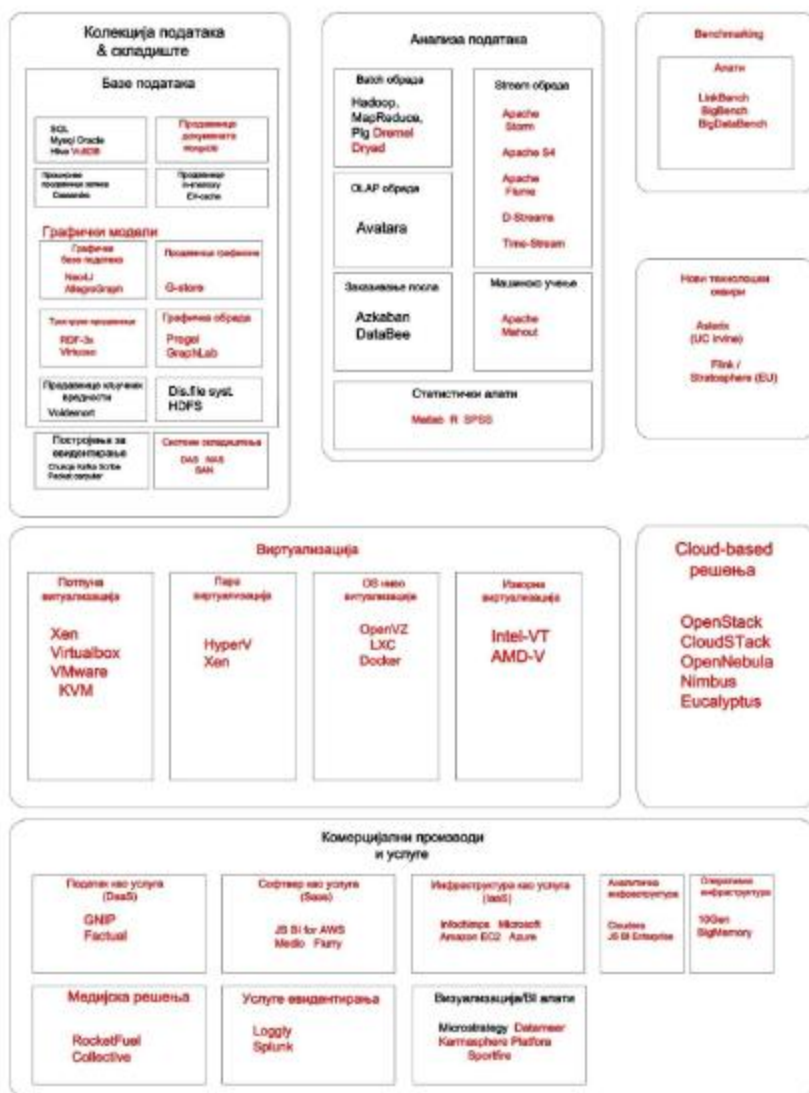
Колекција података & складиште

Базе података

SQL
Mysql Oracle
Hive Vi.ADB

Продавници документних процеса

Пракорне продавнице записа
Cassandra

Продавнице in-memory
EH-cache

Графички модели

Графичке базе података
Neo4J
AllegroGraph

Продавнице графикона
G-store

Трипл-продавница
RDF-3x
Virtuoso

Графичка обрада
Pregel
GraphLab

Продавнице кључних вредности
Voldemort

Dis.file syst.
HDFS

Постројења за евидентирање
Chukwa Kafka Scribe
Facket computer

Системи складиштења
DAS NAS
SAN

Анализа података

Batch обрада
Hadoop, MapReduce, Pig Dremel
Dryad

Stream обрада
Apache Storm
Apache S4
Apache Flume
D-Streams
Time-Stream

OLAP обрада
Avatara

Заказивање посла
Azkaban
DataBee

Машинско учење
Apache Mahout

Статистички алати
Matlab R SPSS

Benchmarking

Алати
LinkBench
BigBench
BigDataBench

Нови технолошки оквири

Asterix (UC Irvine)
Flink / Stratosphere (EU)

Виртуализација

Потпуна виртуализација
Xen
Virtualbox
VMware
KVM

Пара виртуализација
HyperV
Xen

OS ниво виртуализације
OpenVZ
LXC
Docker

Изворна виртуализација
Intel-VT
AMD-V

Cloud-based решења

OpenStack
CloudSTack
OpenNebula
Nimbus
Eucalyptus

Комерцијални производи и услуге

Податак као услуга (DaaS)
GNIP
Factual

Софтвер као услуга (Saas)
JS BI for AWS
Medio Flurry

Инфраструктура као услуга (IaaS)
Infochimps Microsoft
Amazon EC2 Azure

Аналитичка инфраструктура
Cloudera
JS BI Enterprise

Оперативна инфраструктура
10Gen
BigMemory

Медијска решења
RocketFuel
Collective

Услуге евидентирања
Loggly
Splunk

Визуализација/BI алати
Microstrategy Datameer
Karmasphere Platfora
Sportfire